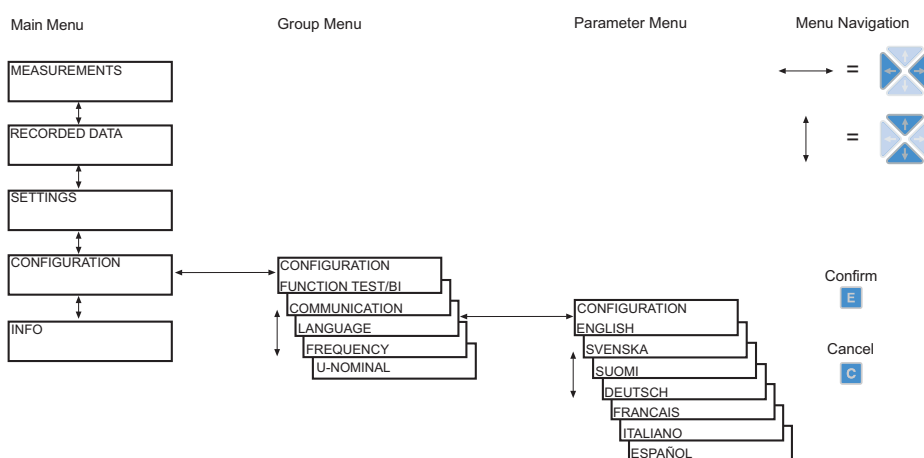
Main Menu

Group Menu

Parameter Menu

Menu Navigation

MEASUREMENTS

RECORDED DATA

SETTINGS

CONFIGURATION

INFO

CONFIGURATION
FUNCTION TEST/BI
COMMUNICATION
LANGUAGE
FREQUENCY
U-NOMINAL

CONFIGURATION
ENGLISH
SVENSKA
SUOMI
DEUTSCH
FRANCAIS
ITALIANO
ESPAÑOL

=

=

Confirm
E

Cancel
C